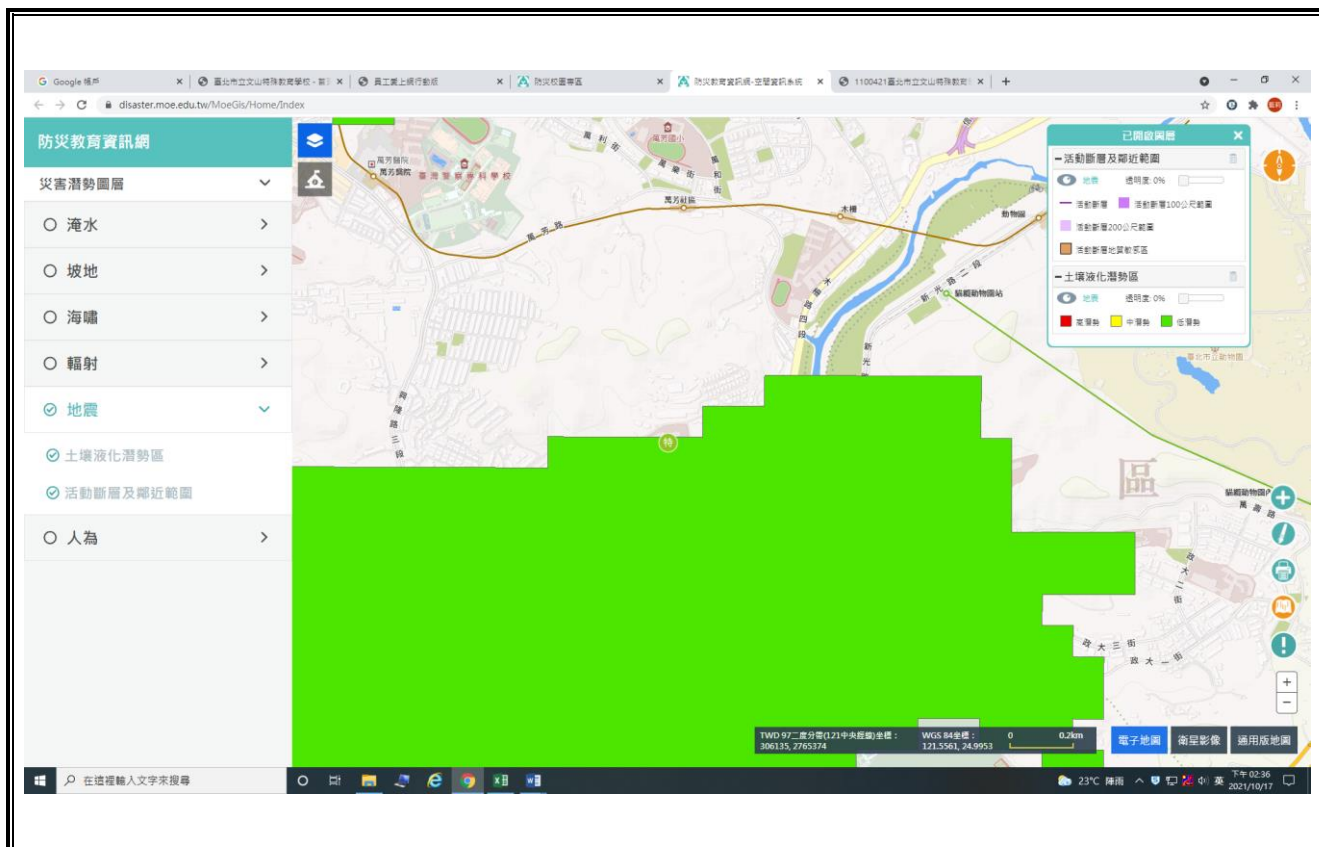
G Google 帳戶 × | 臺北市立文山特殊教育學校 - 首頁 × | 員工差上線行動版 × | 防災校園專區 × | 防災教育資訊網-空間資訊系統 × | 1100421臺北市立文山特殊教育 × | +

disaster.moe.edu.tw/MoeGis/Home/Index

防災教育資訊網

災害潛勢圖層

○ 淹水

○ 坡地

○ 海嘯

○ 輻射

⊘ 地震

⊘ 土壤液化潛勢區

⊘ 活動斷層及鄰近範圍

○ 人為

萬芳醫院
臺灣警察專科學校
萬芳國小
萬芳社區
木柵
動物園
萬光路
興隆路三段
新光路二段
貓纜動物園站
臺北市立動物園
貓纜動物園內
政大三街
政大一街
政大二街
萬壽路
區

已開啟圖層
活動斷層及鄰近範圍
地震 透明度: 0%
活動斷層
活動斷層100公尺範圍
活動斷層200公尺範圍
活動斷層地質敏感區
土壤液化潛勢區
地震 透明度: 0%
高潛勢
中潛勢
低潛勢

TWD 97二度分帶(121中央經線)坐標:
306135, 2765374
WGS 84坐標:
121.5561, 24.9953
0 0.2km

電子地圖 衛星影像 通用版地圖

在這裡輸入文字來搜尋
23°C 陣雨 英 下午 02:36 2021/10/17